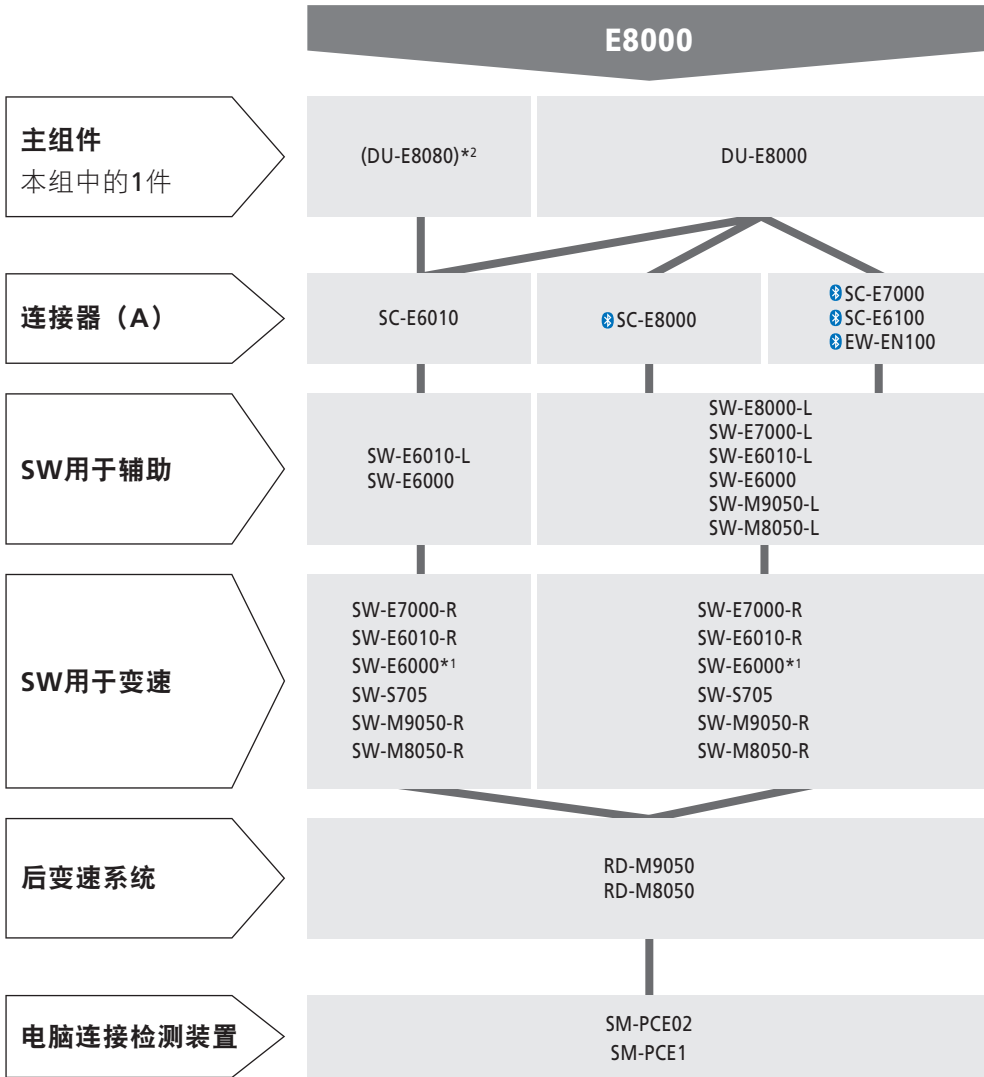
E8000

主组件
本组中的1件

(DU-E8080)*2

DU-E8000

连接器（A）

SC-E6010

SC-E8000

SC-E7000
SC-E6100
EW-EN100

SW用于辅助

SW-E6010-L
SW-E6000

SW-E8000-L
SW-E7000-L
SW-E6010-L
SW-E6000
SW-M9050-L
SW-M8050-L

SW用于变速

SW-E7000-R
SW-E6010-R
SW-E6000*1
SW-S705
SW-M9050-R
SW-M8050-R

SW-E7000-R
SW-E6010-R
SW-E6000*1
SW-S705
SW-M9050-R
SW-M8050-R

后变速系统

RD-M9050
RD-M8050

电脑连接检测装置

SM-PCE02
SM-PCE1